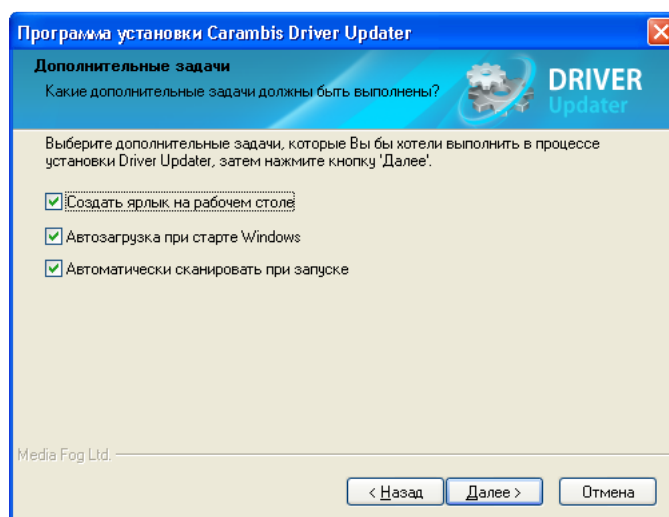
Программа установки Carambis Driver Updater

Дополнительные задачи

Какие дополнительные задачи должны быть выполнены?

DRIVER Updater

Выберите дополнительные задачи, которые Вы бы хотели выполнить в процессе установки Driver Updater, затем нажмите кнопку 'Далее'.

Создать ярлык на рабочем столе

Автозагрузка при старте Windows

Автоматически сканировать при запуске

Media Fog Ltd.

< Назад

Далее >

Отмена